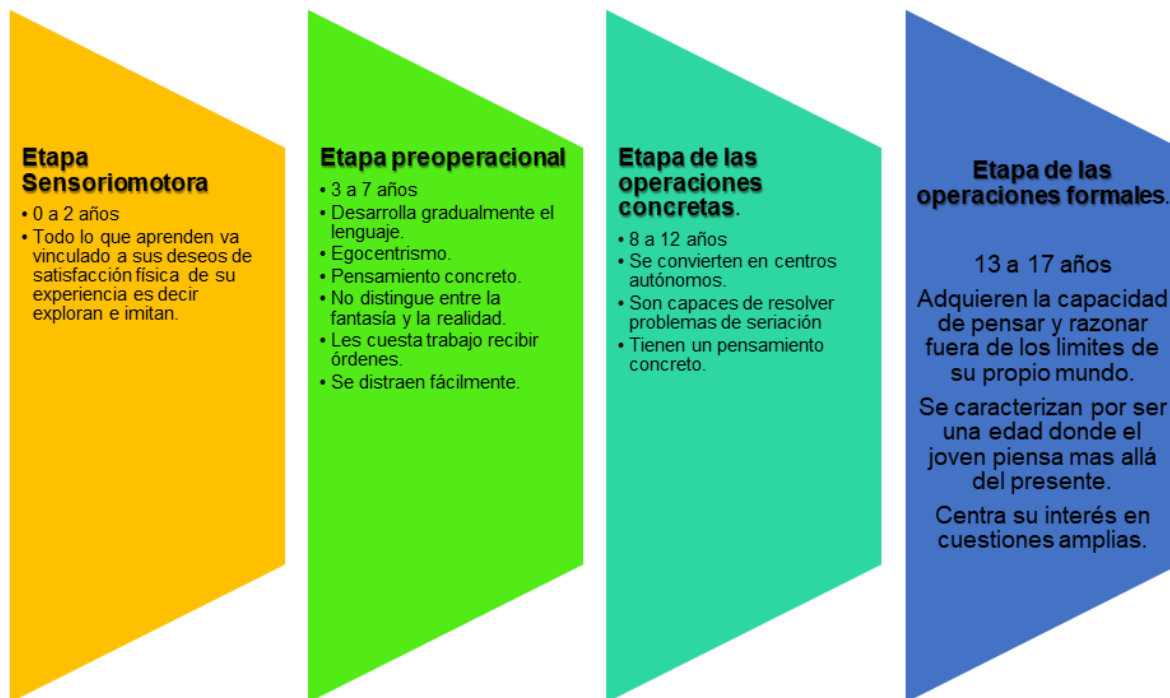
Etapa Sensoriomotora

• 0 a 2 años
• Todo lo que aprenden va vinculado a sus deseos de satisfacción física de su experiencia es decir exploran e imitan.

Etapa preoperacional

• 3 a 7 años
• Desarrolla gradualmente el lenguaje.
• Egocentrismo.
• Pensamiento concreto.
• No distingue entre la fantasía y la realidad.
• Les cuesta trabajo recibir órdenes.
• Se distraen fácilmente.

Etapa de las operaciones concretas.

• 8 a 12 años
• Se convierten en centros autónomos.
• Son capaces de resolver problemas de seriación
• Tienen un pensamiento concreto.

Etapa de las operaciones formales.

13 a 17 años

Adquieren la capacidad de pensar y razonar fuera de los limites de su propio mundo.

Se caracterizan por ser una edad donde el joven piensa mas allá del presente.

Centra su interés en cuestiones amplias.